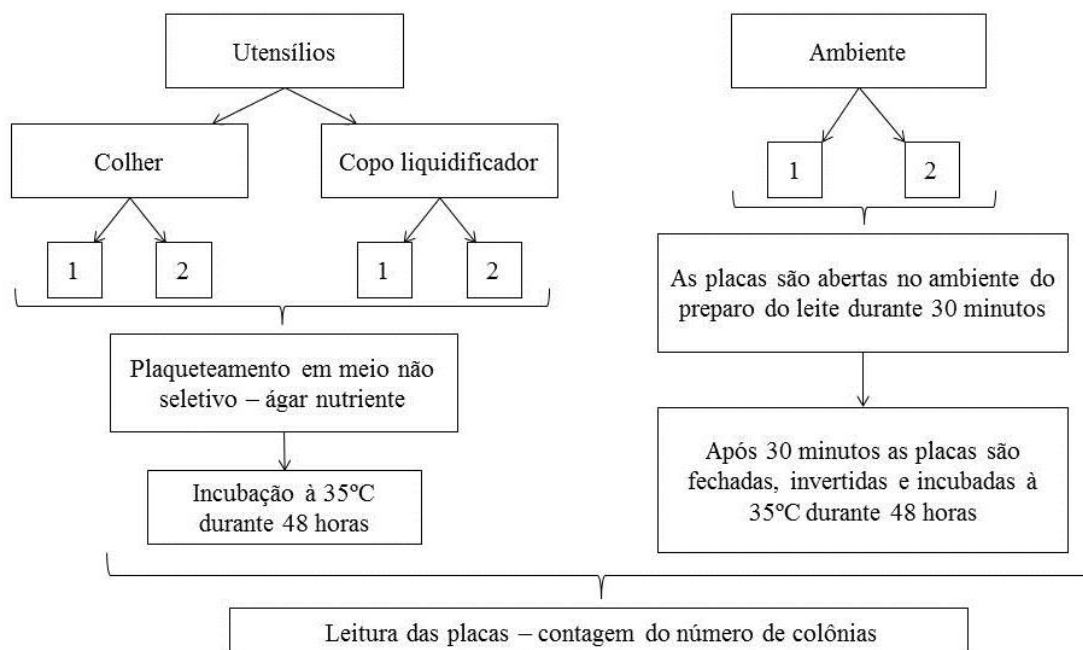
Utensílios

Colher

1

2

Copo liquidificador

1

2

Plaqueteamento em meio não seletivo – ágar nutriente

Incubação à 35ºC durante 48 horas

Ambiente

1

2

As placas são abertas no ambiente do preparo do leite durante 30 minutos

Após 30 minutos as placas são fechadas, invertidas e incubadas à 35ºC durante 48 horas

Leitura das placas – contagem do número de colônias